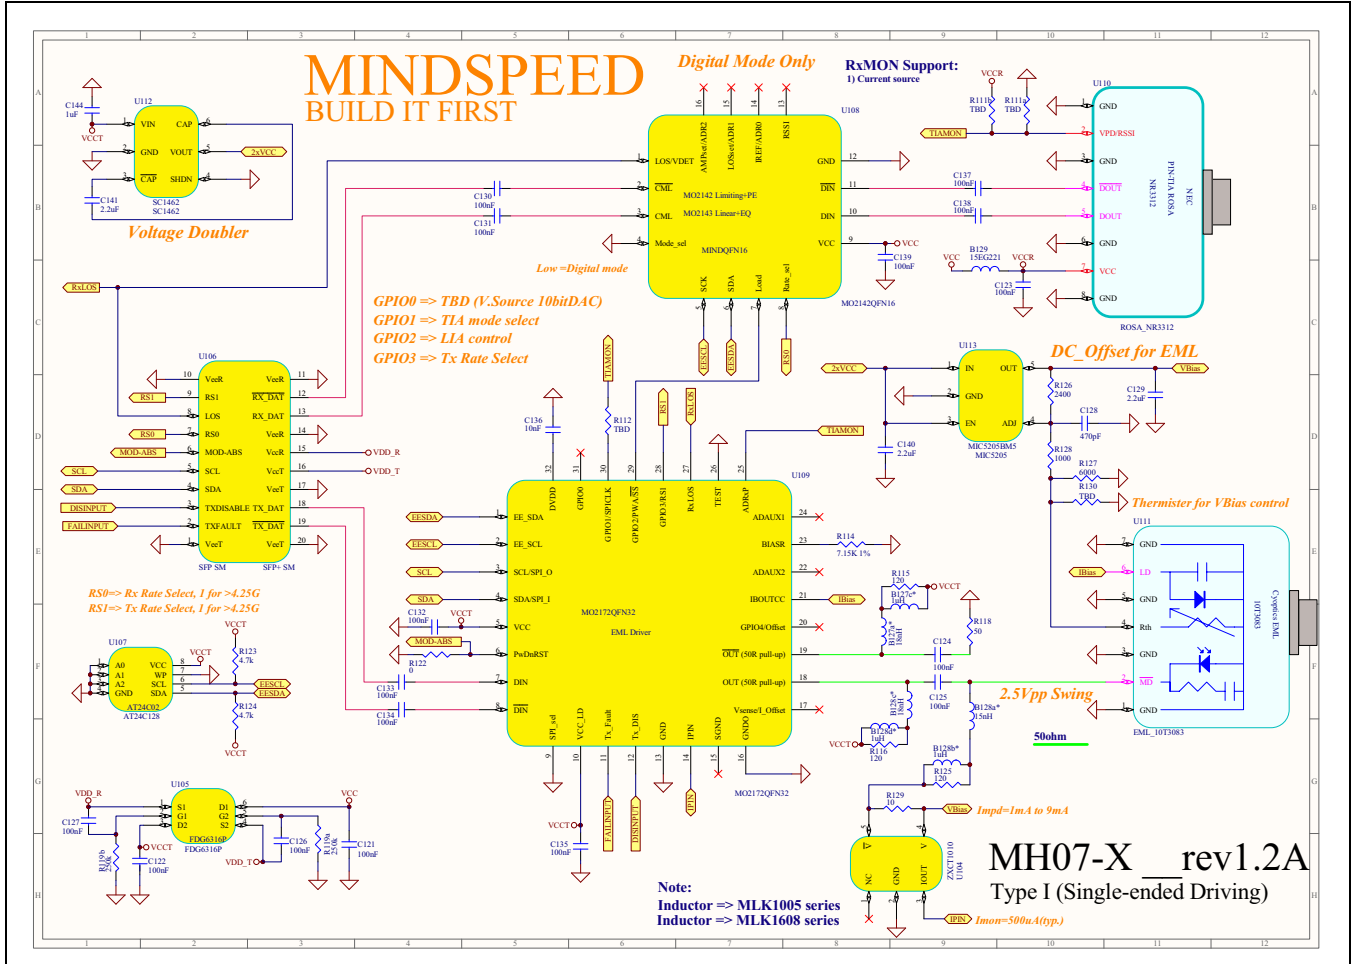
MINDSPEED
BUILD IT FIRST

Digital Mode Only

RxMON Support:
1) Current source

Voltage Doubler

U112
VIN CAP
GND VOUT
CAP SHDN
SC1462
SC1462
C144 1uF
VCCT
C141 2.2uF
2xVCC

U108
LOS/VDET
CML
CML
Mode_sel
AMPset/ADR2
LOSset/ADR1
IREF/ADR0
RSSI
GND
DIN
DIN
VCC
MO2142 Limiting+PE
MO2143 Linear+EQ
MINDQFN16
SCK
SDA
Load
Rate_sel
MO2142QFN16
C130 100nF
C131 100nF
C137 100nF
C138 100nF
C139 100nF
VCC
Low =Digital mode

U110
GND
VPD/RSSI
GND
DOUT
DOUT
GND
VCC
GND
NEC
PIN-TIA ROSA
NR3312
ROSA_NR3312
R111 TBD
R111a TBD
VCCR
TIAMON
B129 15EG221
VCCR
C123 100nF

RxLOS

GPIO0 => TBD (V.Source 10bitDAC)
GPIO1 => TIA mode select
GPIO2 => LIA control
GPIO3 => Tx Rate Select

U106
VeeR VeeR
RS1 RX_DAT
LOS RX_DAT
RS0 VeeR
MOD-ABS VccR
SCL VccT
SDA VeeT
TXDISABLE TX_DAT
TXFAULT TX_DAT
VeeT VeeT
SFP SM
SFP+ SM
VDD_R
VDD_T
RS1
RS0
MOD-ABS
SCL
SDA
DISINPUT
FAILINPUT

RS0=> Rx Rate Select, 1 for >4.25G
RS1=> Tx Rate Select, 1 for >4.25G

U107
A0 VCC
A1 WP
A2 SCL
GND SDA
AT24C02
AT24C128
R123 4.7k
R124 4.7k
VCCT
EESCL
EESDA

U105
S1 D1
G1 G2
D2 S2
FDG6316P
FDG6316P
VDD_R
VCC
VCCT
C127 100nF
R119b 250k
C122 100nF
C126 100nF
R119a 250k
C121 100nF
VDD_T

TIAMON
EESCL
EESDA
RS0
RS1
RxLOS
C136 10nF
R112 TBD
TIAMON

U109
DVDD
GPIO0
GPIO1/SPICLK
GPIO2/PWA/SS
GPIO3/RS1
RxLOS
TEST
ADRrP
EE_SDA
EE_SCL
SCL/SPI_O
SDA/SPI_I
VCC
PwDnRST
DIN
DIN
ADAUX1
BIASR
ADAUX2
IBOUTCC
GPIO4/Offset
OUT (50R pull-up)
OUT (50R pull-up)
Vsense/I_Offset
MO2172QFN32
EML Driver
SPI_sel
VCC_LD
Tx_Fault
Tx_DIS
GND
IPIN
SGND
GNDO
MO2172QFN32
EESDA
EESCL
SCL
SDA
MOD-ABS
C132 100nF
VCCT
R122 0
C133 100nF
C134 100nF
VCCT
C135 100nF
FAILINPUT
DISINPUT
IPIN
R114 7.15K 1%
IBias
R115 120
B127c* 1uH
B127b* 18nH
VCCT
R118 50
C124 100nF
C125 100nF
B128c* 18nH
B128d* 1uH
R116 120
VCCT
B128a* 15nH
B128b* 1uH
R125 120
R129 10
VBias
Impd=1mA to 9mA
2.5Vpp Swing
50ohm

U113
IN OUT
GND
EN ADJ
MIC5205BM5
MIC5205
2xVCC
VBias
DC_Offset for EML
R126 2400
C129 2.2uF
C128 470pF
C140 2.2uF
R128 1000
R127 6000
R130 TBD
Thermister for VBias control

U111
GND
LD
GND
Rth
GND
MD
GND
IBias
Cyoptics EML
10T3083
EML_10T3083

U104
V-
V+
NC
GND
IOUT
ZXCT1010
IPIN
Imon=500uA(typ.)

Note:
Inductor => MLK1005 series
Inductor => MLK1608 series

MH07-X __rev1.2A
Type I (Single-ended Driving)